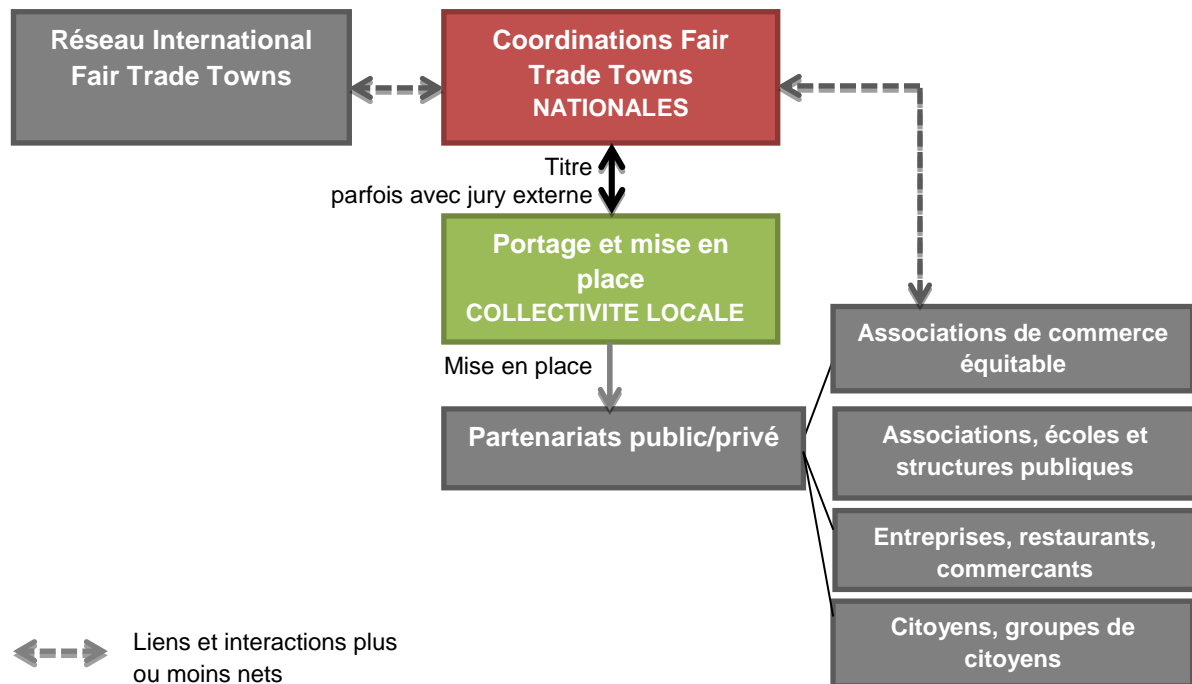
Réseau International Fair Trade Towns

Coordinations Fair Trade Towns NATIONALES

Titre parfois avec jury externe

Portage et mise en place COLLECTIVITE LOCALE

Mise en place

Partenariats public/privé

Associations de commerce équitable

Associations, écoles et structures publiques

Entreprises, restaurants, commercants

Citoyens, groupes de citoyens

Liens et interactions plus ou moins nets